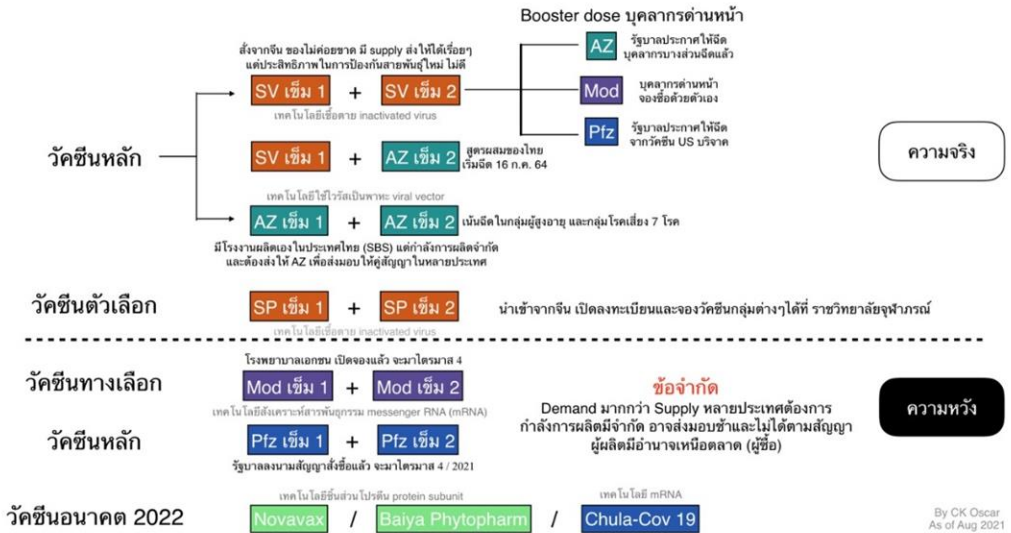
Booster dose บุคลากรด่านหน้า

สั่งจากจีน ของไม่ค่อยขาด มี supply ส่งให้ได้เรื่อยๆ แต่ประสิทธิภาพในการป้องกันสายพันธุ์ใหม่ ไม่ดี

AZ รัฐบาลประกาศให้ฉีด บุคลากรบางส่วนฉีดแล้ว

SV เข็ม 1 + SV เข็ม 2

Mod บุคลากรด่านหน้า จองซื้อด้วยตัวเอง

เทคโนโลยีเชื้อตาย inactivated virus

Pfz รัฐบาลประกาศให้ฉีด จากวัคซีน US บริจาค

วัคซีนหลัก

SV เข็ม 1 + AZ เข็ม 2 สูตรผสมของไทย เริ่มฉีด 16 ก.ค. 64

ความจริง

เทคโนโลยีใช้ไวรัสเป็นพาหะ viral vector

AZ เข็ม 1 + AZ เข็ม 2 เน้นฉีดในกลุ่มผู้สูงอายุ และกลุ่มโรคเสี่ยง 7 โรค

มีโรงงานผลิตเองในประเทศไทย (SBS) แต่กำลังการผลิตจำกัด และต้องส่งให้ AZ เพื่อส่งมอบให้คู่สัญญาในหลายประเทศ

วัคซีนตัวเลือก

SP เข็ม 1 + SP เข็ม 2 นำเข้าจากจีน เปิดลงทะเบียนและจองวัคซีนกลุ่มต่างๆได้ที่ ราชวิทยาลัยจุฬาภรณ์

เทคโนโลยีเชื้อตาย inactivated virus

โรงพยาบาลเอกชน เปิดจองแล้ว จะมาไตรมาส 4

วัคซีนทางเลือก

Mod เข็ม 1 + Mod เข็ม 2

ข้อจำกัด

เทคโนโลยีสังเคราะห์สารพันธุกรรม messenger RNA (mRNA)

Demand มากกว่า Supply หลายประเทศต้องการ กำลังการผลิตมีจำกัด อาจส่งมอบช้าและไม่ได้ตามสัญญา ผู้ผลิตมีอำนาจเหนือตลาด (ผู้ซื้อ)

ความหวัง

วัคซีนหลัก

Pfz เข็ม 1 + Pfz เข็ม 2

รัฐบาลลงนามสัญญาสั่งซื้อแล้ว จะมาไตรมาส 4 / 2021

เทคโนโลยีชิ้นส่วนโปรตีน protein subunit

เทคโนโลยี mRNA

วัคซีนอนาคต 2022

Novavax / Baiya Phytopharm / Chula-Cov 19

By CK Oscar
As of Aug 2021